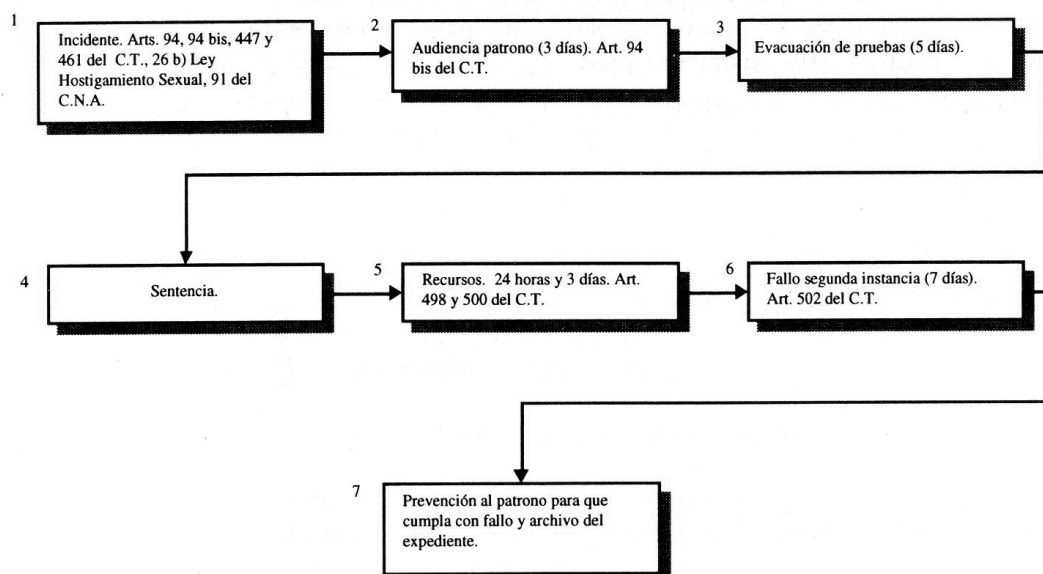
1

Incidente. Arts. 94, 94 bis, 447 y 461 del C.T., 26 b) Ley Hostigamiento Sexual, 91 del C.N.A.

2

Audiencia patrono (3 días). Art. 94 bis del C.T.

3

Evacuación de pruebas (5 días).

4

Sentencia.

5

Recursos. 24 horas y 3 días. Art. 498 y 500 del C.T.

6

Fallo segunda instancia (7 días). Art. 502 del C.T.

7

Prevención al patrono para que cumpla con fallo y archivo del expediente.